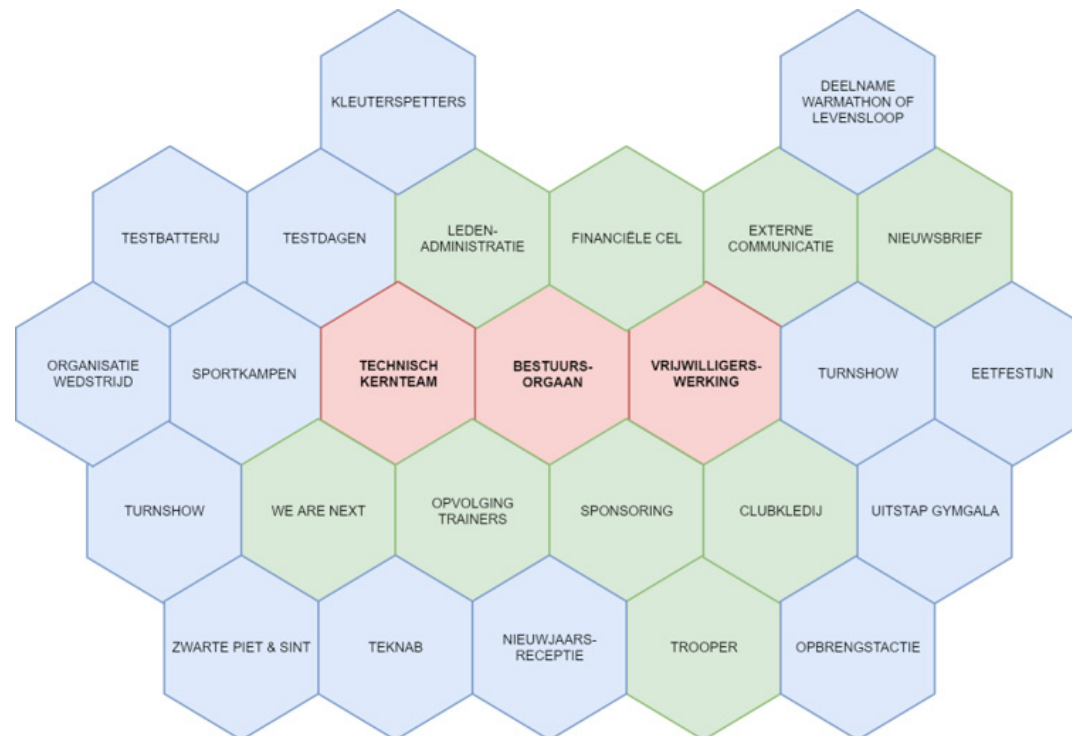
KLEUTERSPETTERS

DEELNAME WARMATHON OF LEVENSLOOP

TESTBATTERIJ

TESTDAGEN

LEDEN-ADMINISTRATIE

FINANCIËLE CEL

EXTERNE COMMUNICATIE

NIEUWSBRIEF

ORGANISATIE WEDSTRIJD

SPORTKAMPEN

TECHNISCH KERNTEAM

BESTUURS-ORGAAN

VRIJWILLIGERS-WERKING

TURNSHOW

EETFESTIJN

TURNSHOW

WE ARE NEXT

OPVOLGING TRAINERS

SPONSORING

CLUBKLEDIJ

UITSTAP GYMGALA

ZWARTE PIET & SINT

TEKNAB

NIEUWJAARS-RECEPTIE

TROOPER

OPBRENGSTACTIE